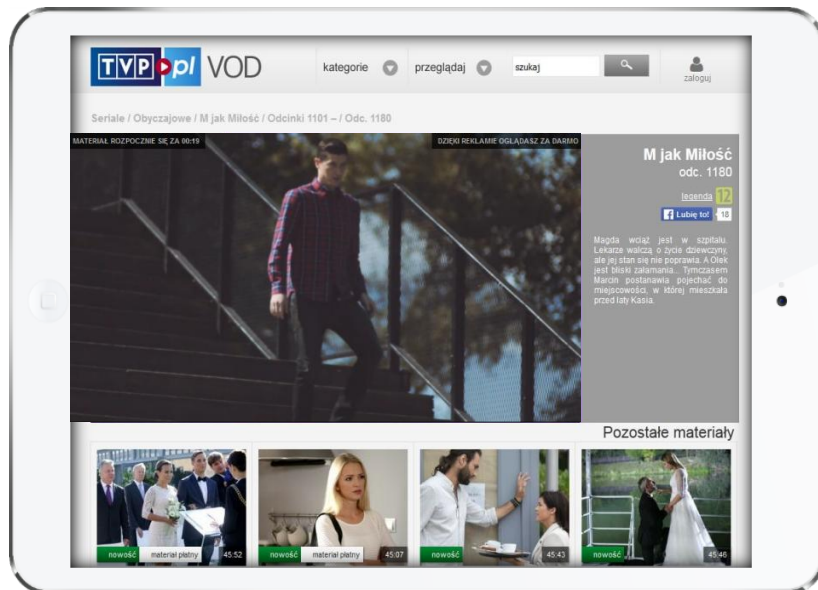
TVP pl VOD

kategorie

przeglądaj

szukaj

zaloguj

Seriale / Obyczajowe / M jak Miłość / Odcinki 1101 – / Odc. 1180

MATERIAŁ ROZPOCZNIE SIĘ ZA 00:19

DZIĘKI REKLAMIE OGLĄDASZ ZA DARMO

M jak Miłość
odc. 1180

legenda 12

Lubię to! 18

Magda wciąż jest w szpitalu. Lekarze walczą o życie dziewczyny, ale jej stan się nie poprawia. A Olek jest bliski załamania.. Tymczasem Marcin postanawia pojechać do miejscowości, w której mieszkała przed laty Kasia.

Pozostałe materiały

nowość materiał płatny 45:52

nowość materiał płatny 45:07

nowość 45:43

nowość 45:46